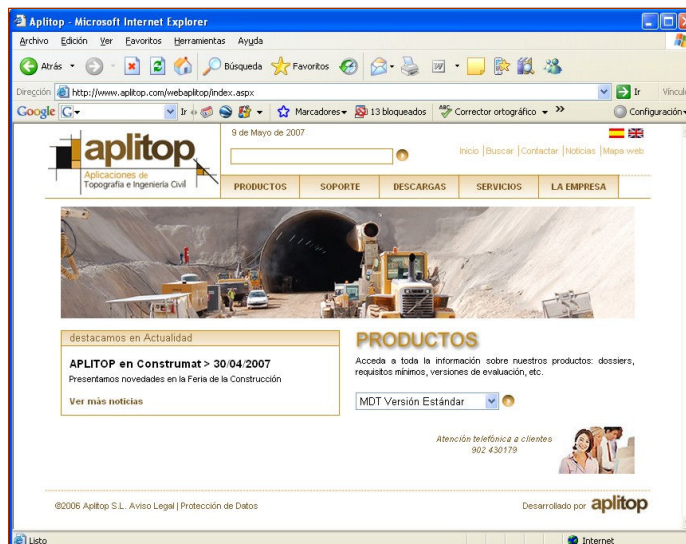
Aplitop - Microsoft Internet Explorer

Archivo Edición Ver Favoritos Herramientas Ayuda

Atrás Búsqueda Favoritos

Dirección http://www.aplitop.com/webaplitop/index.aspx Ir Vínculo

Google G- Ir Marcadores 13 bloqueados Corrector ortográfico Configuración

aplitop
Aplicaciones de Topografía e Ingeniería Civil

9 de Mayo de 2007

Inicio | Buscar | Contactar | Noticias | Mapa web

PRODUCTOS SOPORTE DESCARGAS SERVICIOS LA EMPRESA

destacamos en Actualidad

APLITOP en Construmat > 30/04/2007
Presentamos novedades en la Feria de la Construcción

Ver más noticias

PRODUCTOS

Acceda a toda la información sobre nuestros productos: dossiers, requisitos mínimos, versiones de evaluación, etc.

MDT Versión Estándar

Atención telefónica a clientes
902 430179

©2006 Aplitop S.L. Aviso Legal | Protección de Datos

Desarrollado por aplitop

Listo

Internet